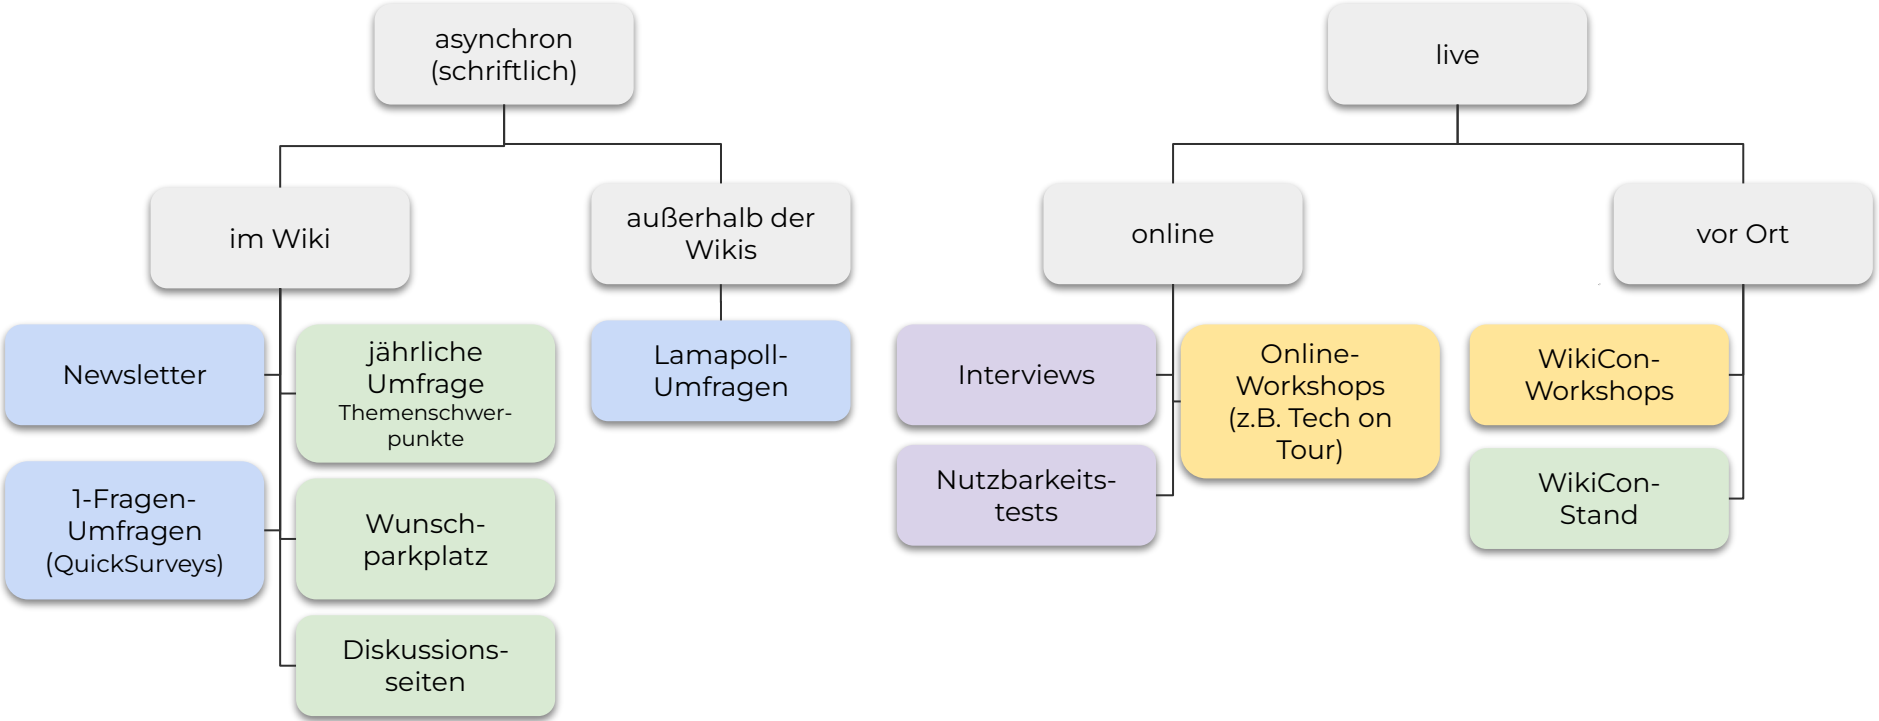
asynchron (schriftlich)

im Wiki

außerhalb der Wikis

Newsletter

jährliche Umfrage
Themenschwerpunkte

1-Fragen-Umfragen (QuickSurveys)

Wunschparkplatz

Diskussionsseiten

Lamapoll-Umfragen

live

online

vor Ort

Interviews

Online-Workshops (z.B. Tech on Tour)

Nutzbarkeitstests

WikiCon-Workshops

WikiCon-Stand